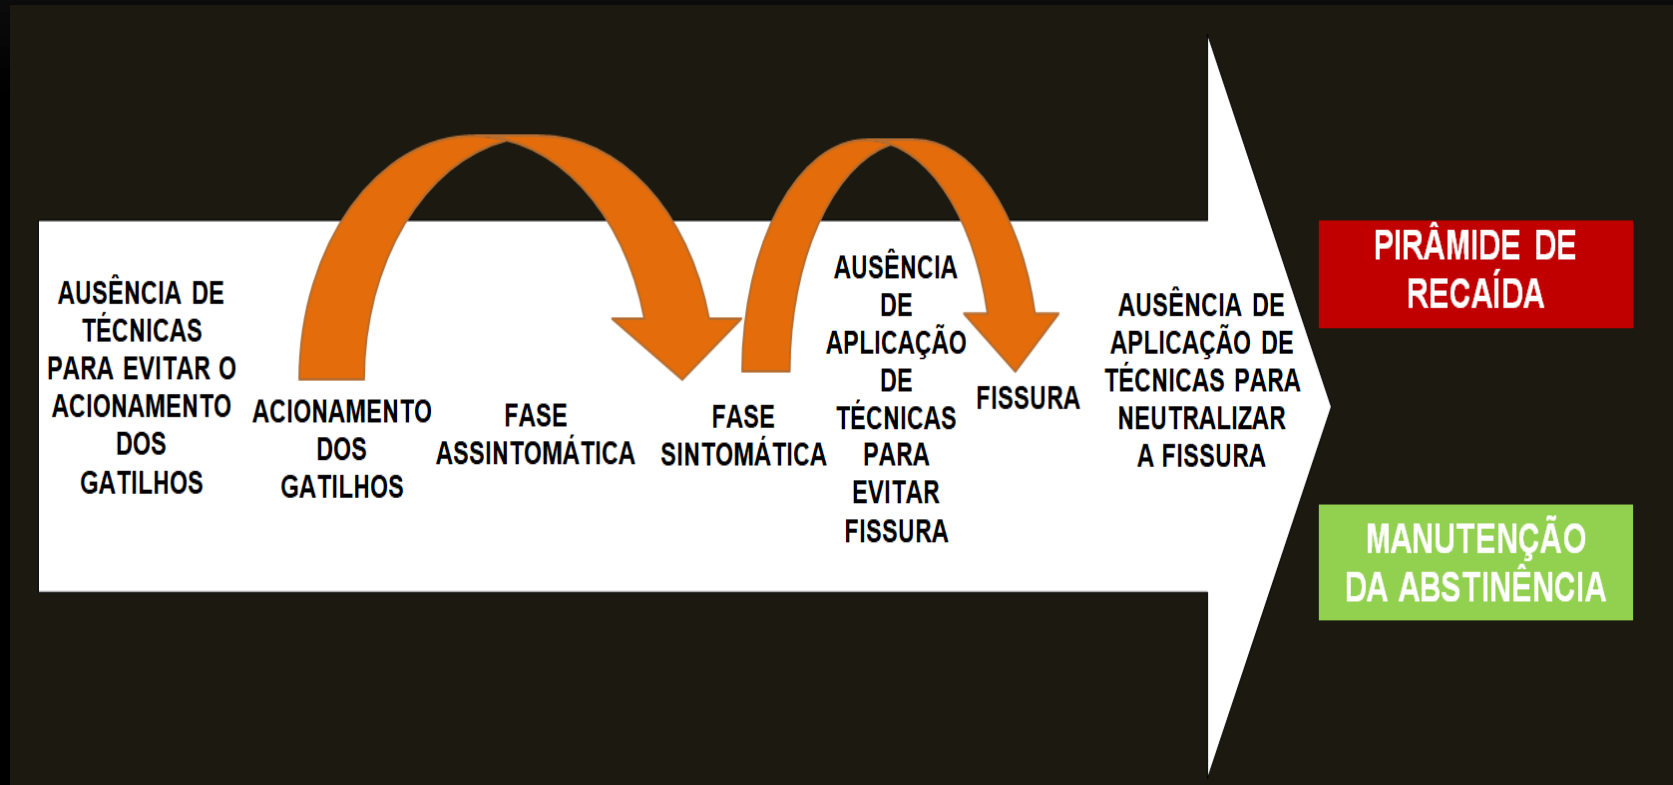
AUSÊNCIA DE TÉCNICAS PARA EVITAR O ACIONAMENTO DOS GATILHOS

ACIONAMENTO DOS GATILHOS

FASE ASSINTOMÁTICA

FASE SINTOMÁTICA

AUSÊNCIA DE APLICAÇÃO DE TÉCNICAS PARA EVITAR FISSURA

FISSURA

AUSÊNCIA DE APLICAÇÃO DE TÉCNICAS PARA NEUTRALIZAR A FISSURA

PIRÂMIDE DE RECAÍDA

MANUTENÇÃO DA ABSTINÊNCIA